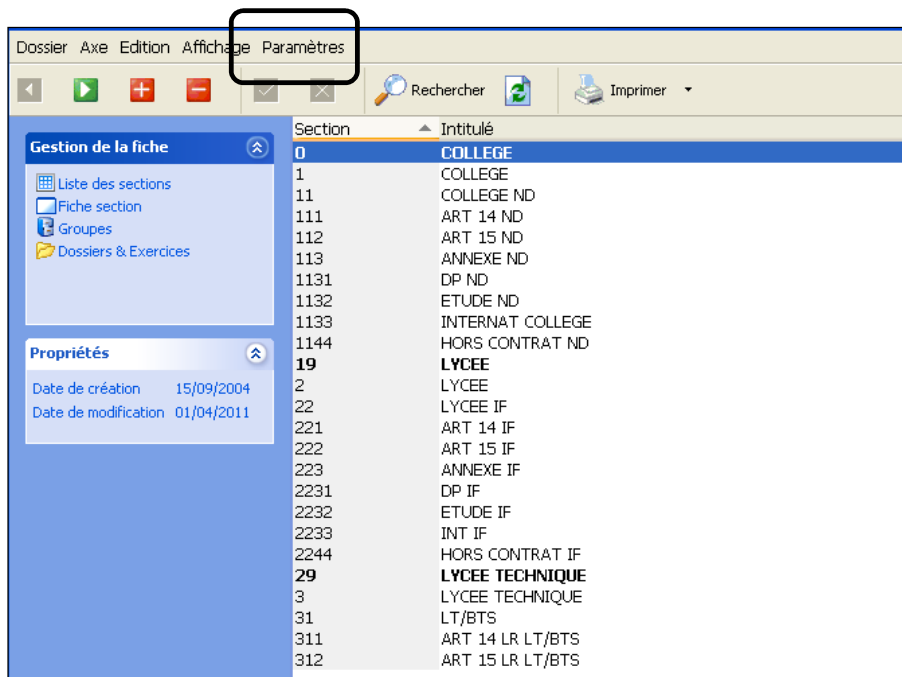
Dossier Axe Edition Affichage Paramètres

Rechercher Imprimer

Gestion de la fiche

Liste des sections
Fiche section
Groupes
Dossiers & Exercices

Propriétés

Date de création 15/09/2004
Date de modification 01/04/2011

| Section | Intitulé |
|---|---|
| 0 | COLLEGE |
| 1 | COLLEGE |
| 11 | COLLEGE ND |
| 111 | ART 14 ND |
| 112 | ART 15 ND |
| 113 | ANNEXE ND |
| 1131 | DP ND |
| 1132 | ETUDE ND |
| 1133 | INTERNAT COLLEGE |
| 1144 | HORS CONTRAT ND |
| 19 | LYCEE |
| 2 | LYCEE |
| 22 | LYCEE IF |
| 221 | ART 14 IF |
| 222 | ART 15 IF |
| 223 | ANNEXE IF |
| 2231 | DP IF |
| 2232 | ETUDE IF |
| 2233 | INT IF |
| 2244 | HORS CONTRAT IF |
| 29 | LYCEE TECHNIQUE |
| 3 | LYCEE TECHNIQUE |
| 31 | LT/BTS |
| 311 | ART 14 LR LT/BTS |
| 312 | ART 15 LR LT/BTS |